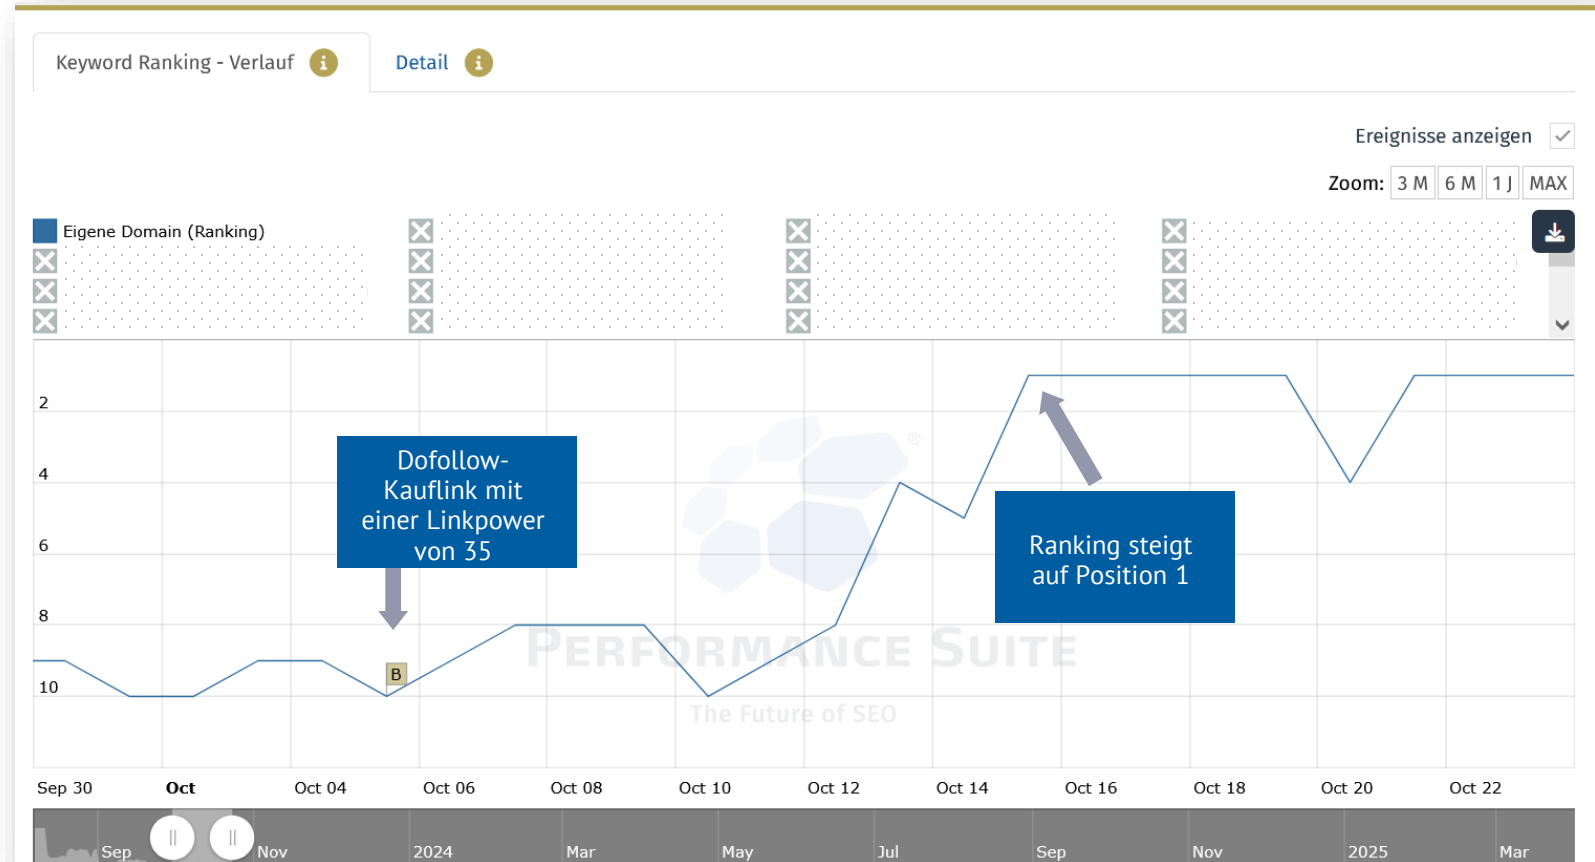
Keyword Ranking - Verlauf

Detail

Ereignisse anzeigen

Zoom: 3 M 6 M 1 J MAX

Eigene Domain (Ranking)

2
4
6
8
10

Dofollow-Kauflink mit einer Linkpower von 35

B

Ranking steigt auf Position 1

PERFORMANCE SUITE
The Future of SEO

Sep 30 Oct Oct 04 Oct 06 Oct 08 Oct 10 Oct 12 Oct 14 Oct 16 Oct 18 Oct 20 Oct 22

Sep Nov 2024 Mar May Jul Sep Nov 2025 Mar